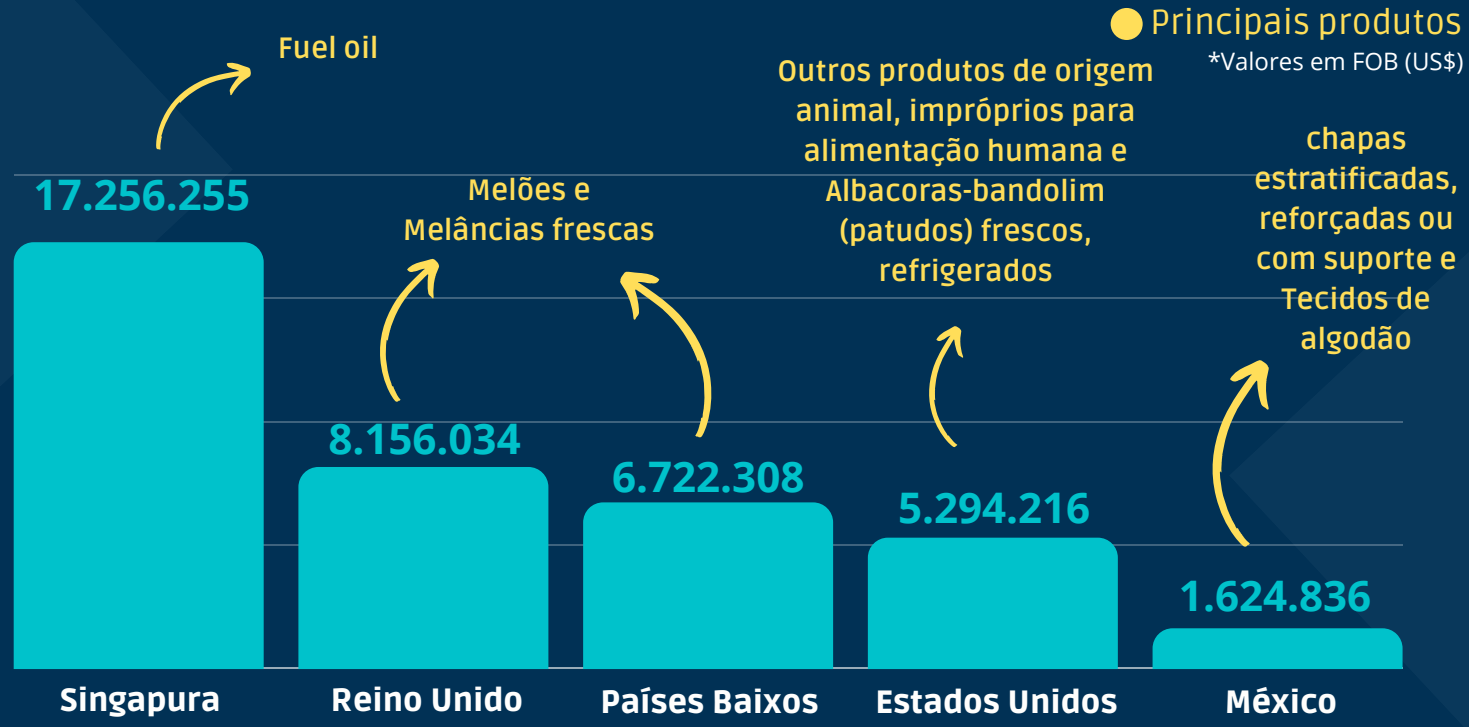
Principais produtos
*Valores em FOB (US$)

Fuel oil

17.256.255

Melões e Melâncias frescas

8.156.034

6.722.308

Outros produtos de origem animal, impróprios para alimentação humana e Albacoras-bandolim (patudos) frescos, refrigerados

5.294.216

chapas estratificadas, reforçadas ou com suporte e Tecidos de algodão

1.624.836

Singapura

Reino Unido

Países Baixos

Estados Unidos

México